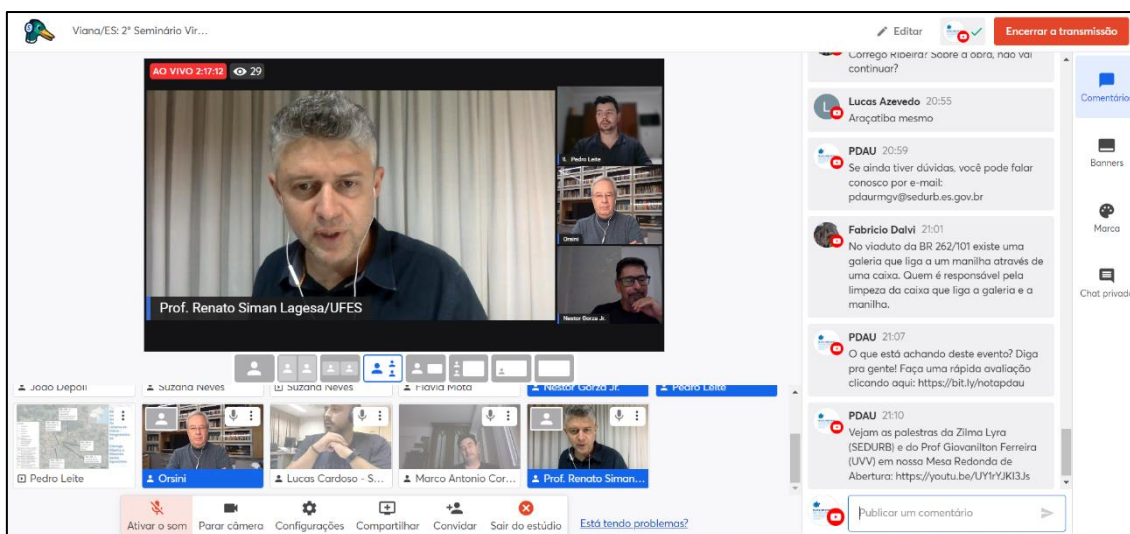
Viana/ES: 2º Seminário Vir...

Editar

Encerrar a transmissão

AO VIVO 2:17:12 29

Prof. Renato Siman Lagesa/UFES

S. Pedro Leite

Orsini

Nestor Gorza Jr.

João Depoli

Suzana Neves

Suzana Neves

Flávia Mota

Nestor Gorza Jr.

Pedro Leite

Pedro Leite

Orsini

Lucas Cardoso - S...

Marco Antonio Cor...

Prof. Renato Siman...

Ativar o som

Parar câmera

Configurações

Compartilhar

Convidar

Sair do estúdio

Está tendo problemas?

Córrego Ribeira? Sobre a obra, não vai continuar?

Lucas Azevedo 20:55
Araçatiba mesmo

PDAU 20:59
Se ainda tiver dúvidas, você pode falar conosco por e-mail: pdaurmgv@sedurb.es.gov.br

Fabricio Dalvi 21:01
No viaduto da BR 262/101 existe uma galeria que liga a um manilha através de uma caixa. Quem é responsável pela limpeza da caixa que liga a galeria e a manilha.

PDAU 21:07
O que está achando deste evento? Diga pra gente! Faça uma rápida avaliação clicando aqui: https://bit.ly/notapdau

PDAU 21:10
Vejam as palestras da Zilma Lyra (SEDURB) e do Prof Giovanilton Ferreira (UVV) em nossa Mesa Redonda de Abertura: https://youtu.be/UY1rYJKI3Js

Publicar um comentário

Comentários

Banners

Marca

Chat privado